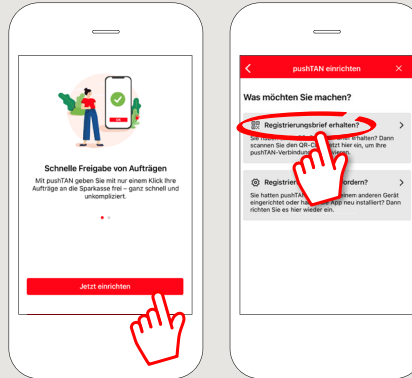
Schnelle Freigabe von Aufträgen

Mit pushTAN geben Sie mit nur einem Klick Ihre Aufträge an die Sparkasse frei – ganz schnell und unkompliziert.

Jetzt einrichten

pushTAN einrichten

Was möchten Sie machen?

Registrierungsbrief erhalten?

Sie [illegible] erhalten? Dann scannen Sie den QR-C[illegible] jetzt hier ein, um Ihre pushTAN-Verbindung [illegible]

Registrier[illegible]fordern?

Sie hatten pushTAN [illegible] einem anderen Gerät eingerichtet oder ha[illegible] App neu installiert? Dann richten Sie es hier wieder ein.